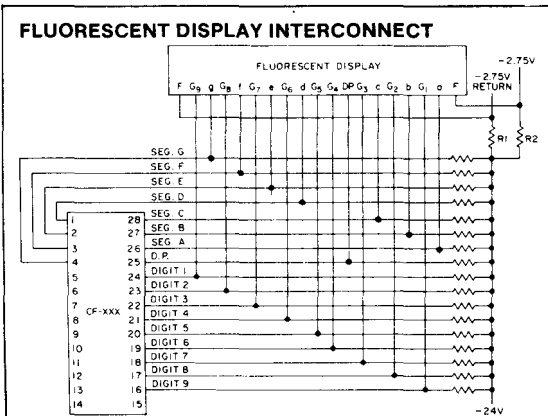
FLUORESCENT DISPLAY INTERCONNECT

FLUORESCENT DISPLAY

F $G_9$ g $G_8$ f $G_7$ e $G_6$ d $G_5$ $G_4$ DP $G_3$ c $G_2$ b $G_1$ a F

-2.75V

-2.75V RETURN

R1

R2

SEG. G

SEG. F

SEG. E

SEG. D

SEG. C

SEG. B

SEG. A

D.P.

DIGIT 1

DIGIT 2

DIGIT 3

DIGIT 4

DIGIT 5

DIGIT 6

DIGIT 7

DIGIT 8

DIGIT 9

CF-XXX

1 28
2 27
3 26
4 25
5 24
6 23
7 22
8 21
9 20
10 19
11 18
12 17
13 16
14 15

-24V